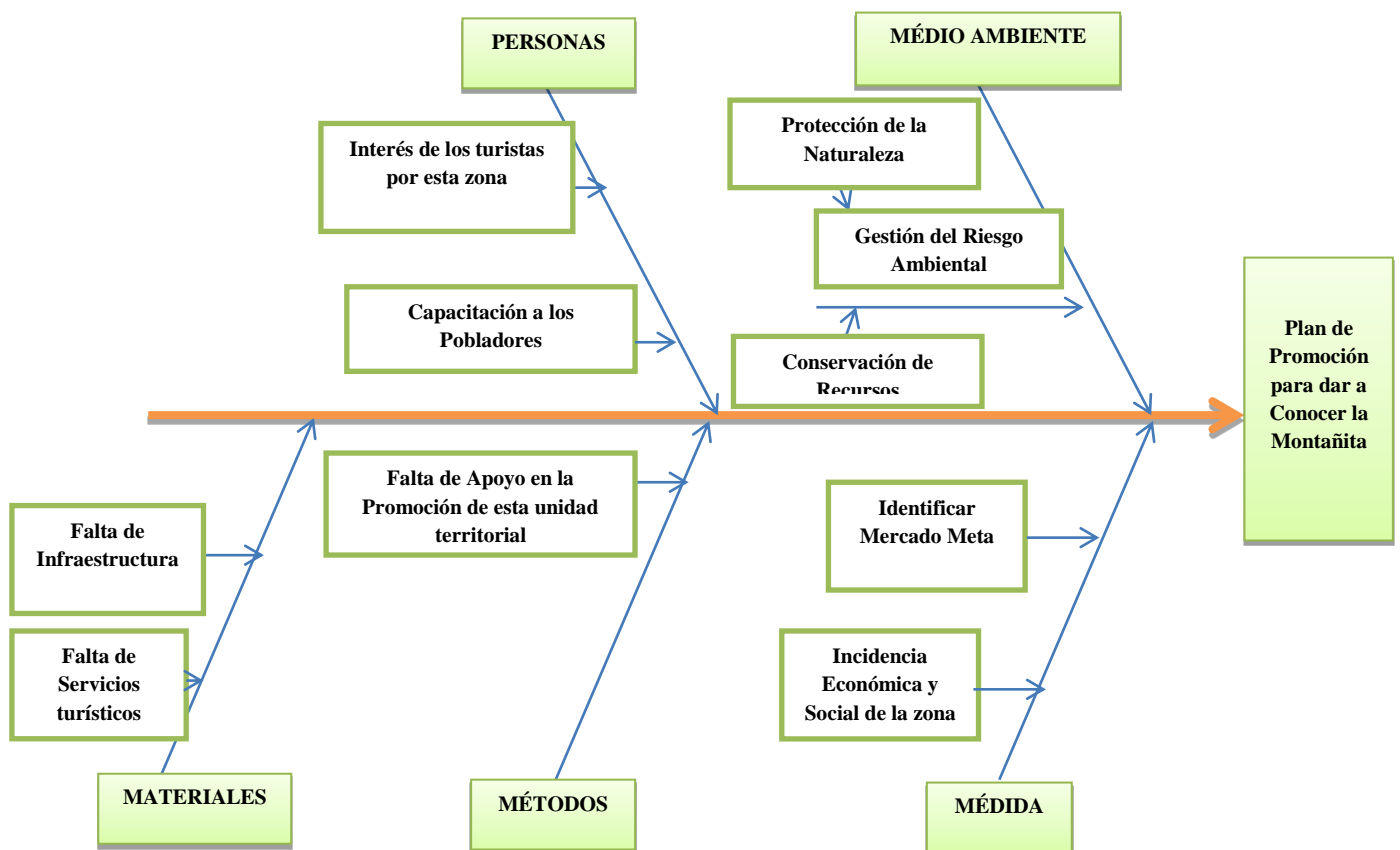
PERSONAS

MÉDIO AMBIENTE

Interés de los turistas por esta zona

Protección de la Naturaleza

Gestión del Riesgo Ambiental

Capacitación a los Pobladores

Conservación de Recursos

Plan de Promoción para dar a Conocer la Montañita

Falta de Apoyo en la Promoción de esta unidad territorial

Falta de Infraestructura

Falta de Servicios turísticos

Identificar Mercado Meta

Incidencia Económica y Social de la zona

MATERIALES

MÉTODOS

MÉDIDA